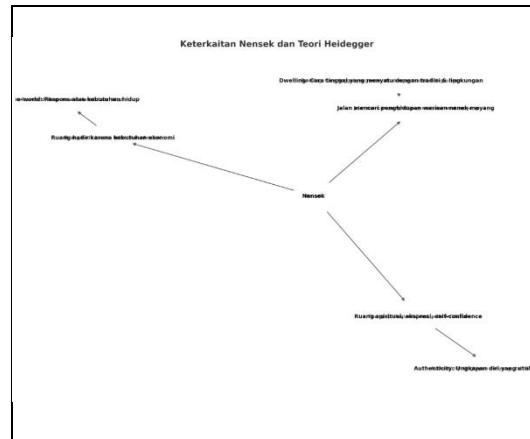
Keterkaitan Nensek dan Teori Heidegger

e-world: Respons atas kebutuhan hidup

Ruang hadir karena kebutuhan ekonomi

Dwelling: Cara tinggal yang menyatu dengan tradisi & lingkungan

Jalan mencari penghidupan warisan nenek moyang

Nensek

Ruang apresiasi, ekspresi, self-confidence

Authenticity: Ungkapan diri yang otenti